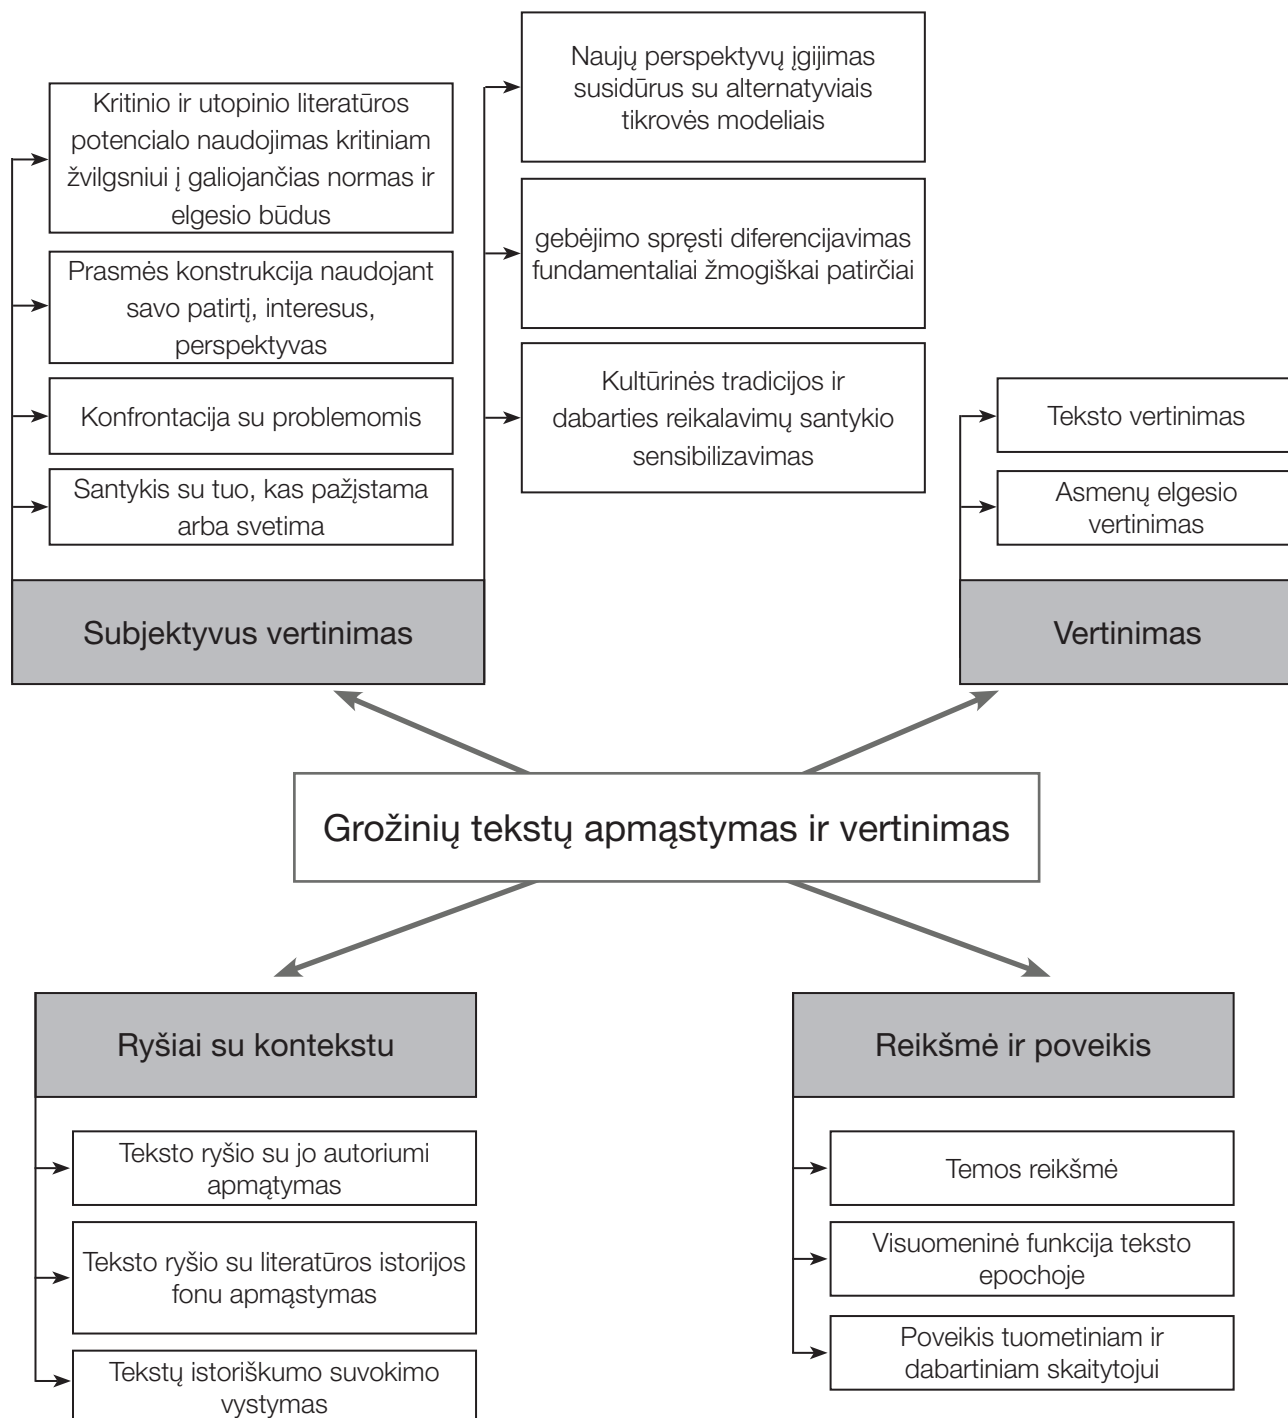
Kritinio ir utopinio literatūros potencialo naudojimas kritiniam žvilgsniui į galiojančias normas ir elgesio būdus

Prasmės konstrukcija naudojant savo patirtį, interesus, perspektyvas

Konfrontacija su problemomis

Santykis su tuo, kas pažįstama arba svetima

Naujų perspektyvų įgijimas susidūrus su alternatyviais tikrovės modeliais

gebėjimo spręsti diferencijavimas fundamentaliai žmogiškai patirčiai

Kultūrinės tradicijos ir dabarties reikalavimų santykio sensibilizavimas

Subjektyvus vertinimas

Teksto vertinimas

Asmenų elgesio vertinimas

Vertinimas

Grožinių tekstų apmąstymas ir vertinimas

Ryšiai su kontekstu

Teksto ryšio su jo autoriumi apmątymas

Teksto ryšio su literatūros istorijos fonu apmąstymas

Tekstų istoriškumo suvokimo vystymas

Reikšmė ir poveikis

Temos reikšmė

Visuomeninė funkcija teksto epochoje

Poveikis tuometiniam ir dabartiniam skaitytojui